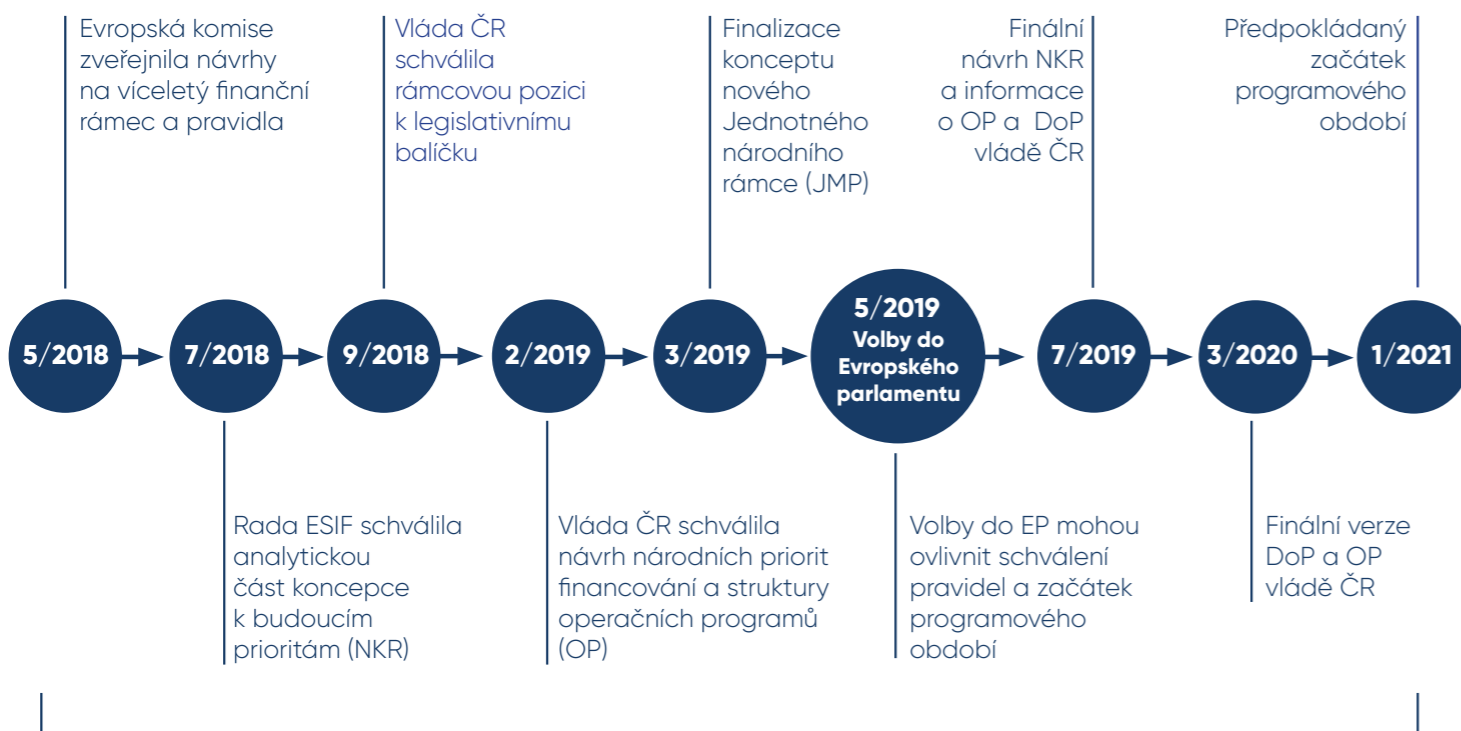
Evropská komise zveřejnila návrhy na víceletý finanční rámec a pravidla

Vláda ČR schválila rámcovou pozici k legislativnímu balíčku

Finalizace konceptu nového Jednotného národního rámce (JMP)

Finální návrh NKR a informace o OP a DoP vládě ČR

Předpokládaný začátek programového období

5/2018

7/2018

9/2018

2/2019

3/2019

5/2019 Volby do Evropského parlamentu

7/2019

3/2020

1/2021

Rada ESIF schválila analytickou část koncepce k budoucím prioritám (NKR)

Vláda ČR schválila návrh národních priorit financování a struktury operačních programů (OP)

Volby do EP mohou ovlivnit schválení pravidel a začátek programového období

Finální verze DoP a OP vládě ČR